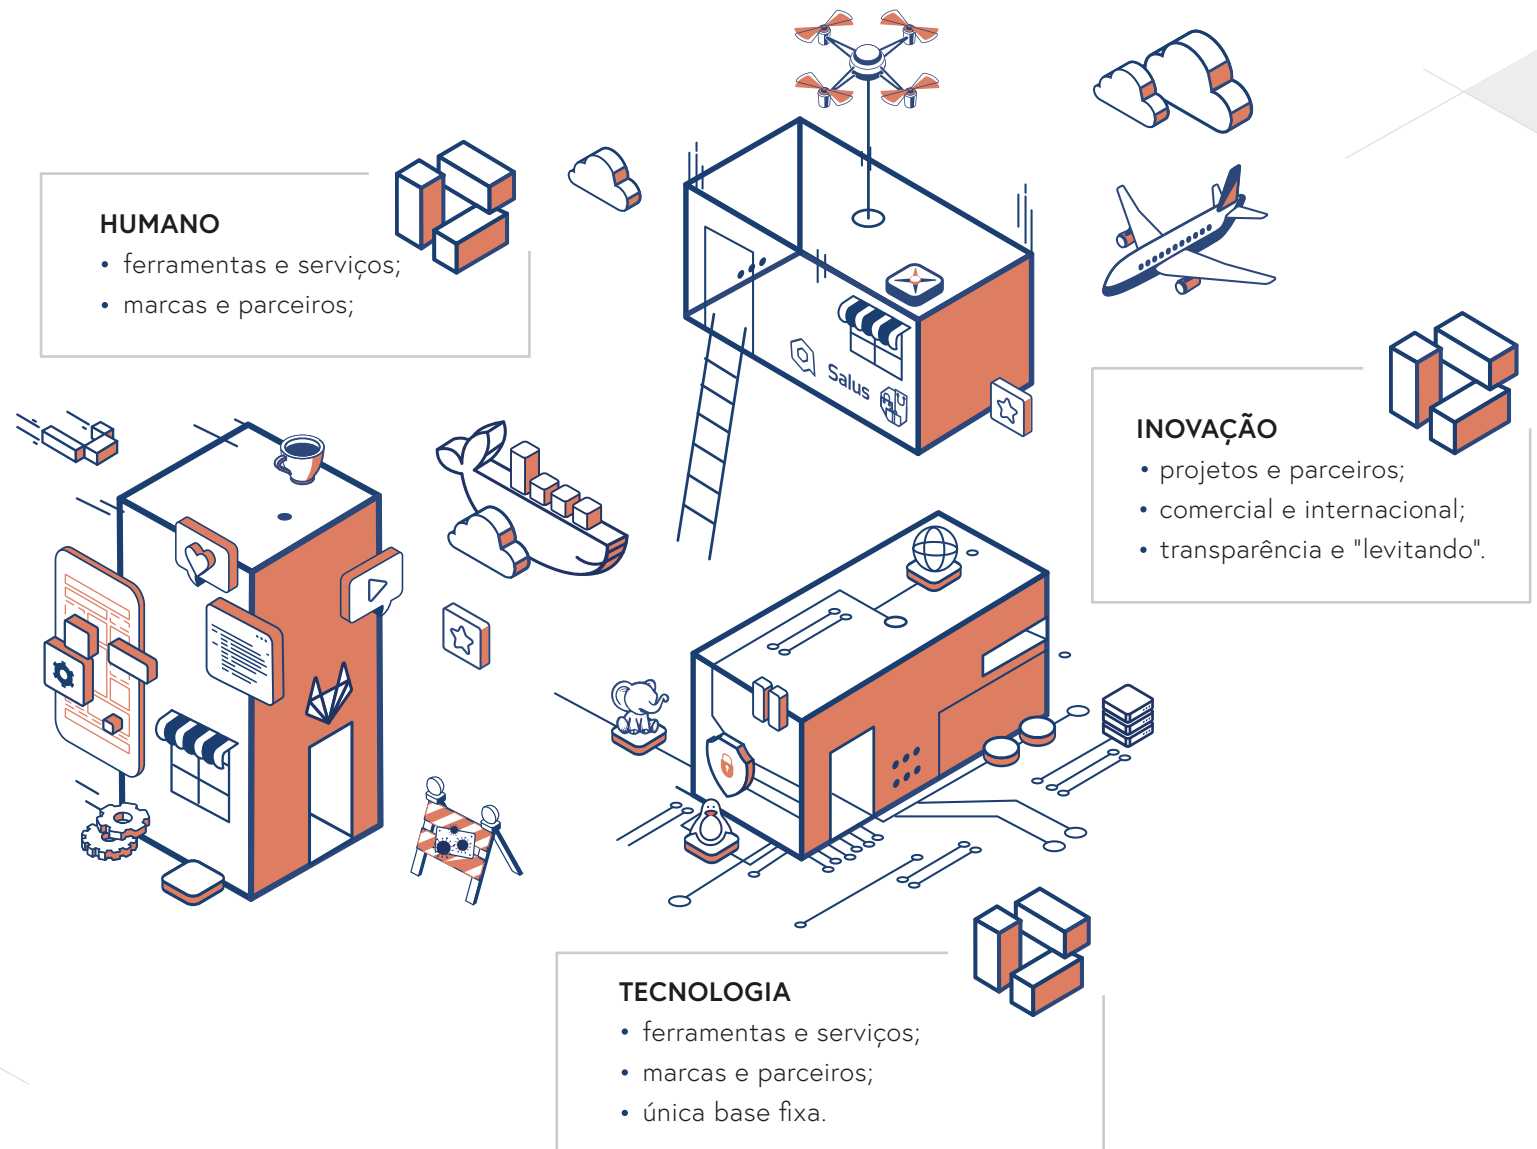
HUMANO
• ferramentas e serviços;
• marcas e parceiros;

Salus

INOVAÇÃO
• projetos e parceiros;
• comercial e internacional;
• transparência e "levitando".

TECNOLOGIA
• ferramentas e serviços;
• marcas e parceiros;
• única base fixa.